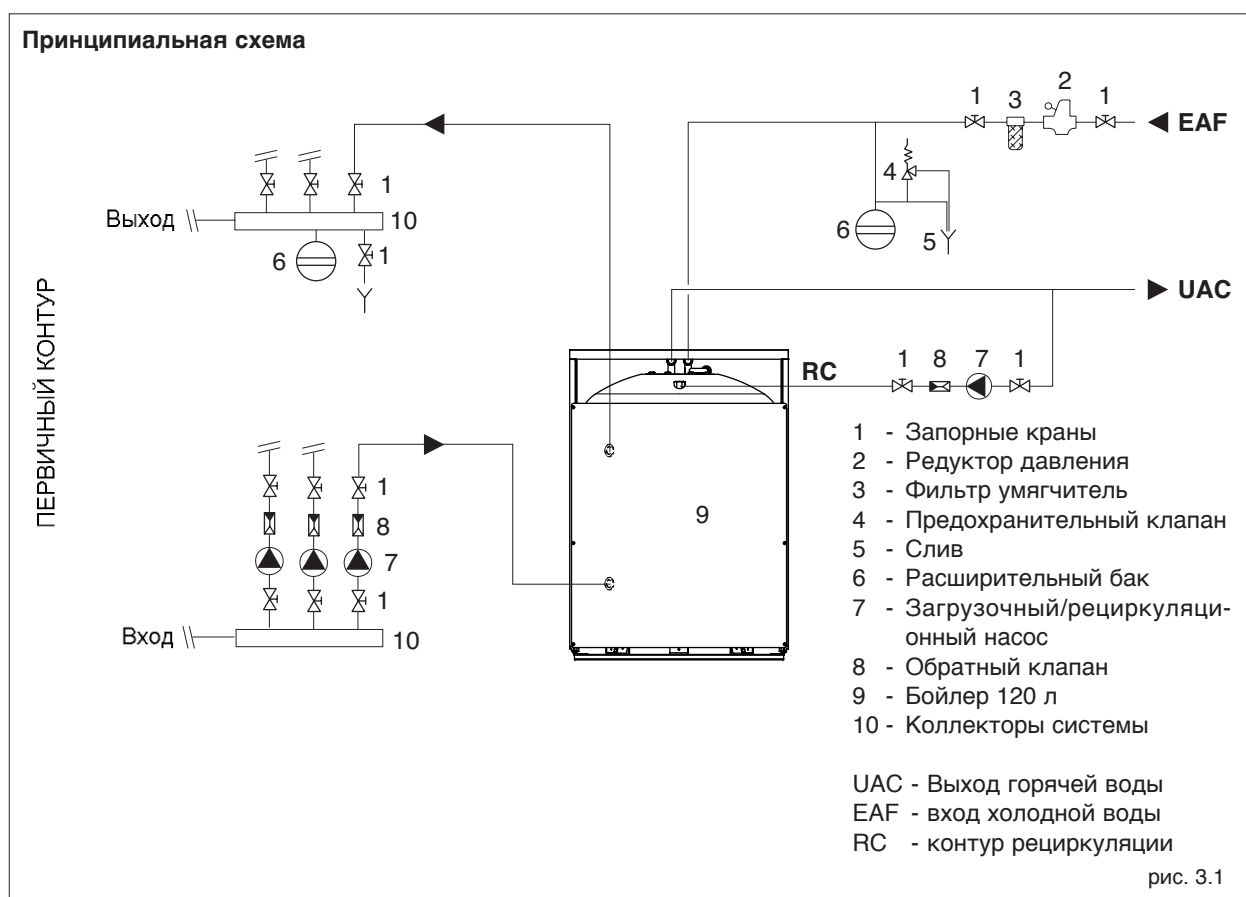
Принципиальная схема

ПЕРВИЧНЫЙ КОНТУР

Выход

10

1

6

1

Вход

10

1

8

7

1

1 3 2 1

EAF

4

6

5

UAC

RC

1 8 7 1

9

1 - Запорные краны
2 - Редуктор давления
3 - Фильтр умягчитель
4 - Предохранительный клапан
5 - Слив
6 - Расширительный бак
7 - Загрузочный/рециркуляционный насос
8 - Обратный клапан
9 - Бойлер 120 л
10 - Коллекторы системы

UAC - Выход горячей воды
EAF - вход холодной воды
RC - контур рециркуляции

рис. 3.1